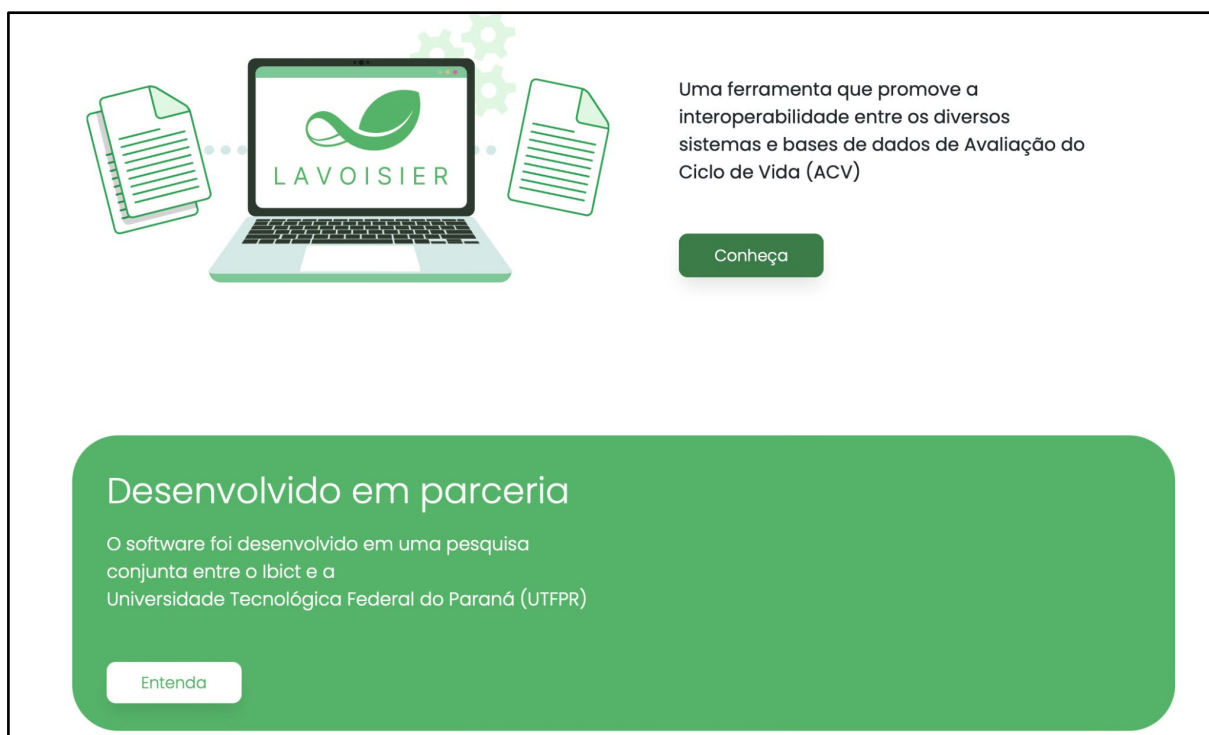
LAVOISIER

Uma ferramenta que promove a interoperabilidade entre os diversos sistemas e bases de dados de Avaliação do Ciclo de Vida (ACV)

Conheça

Desenvolvido em parceria

O software foi desenvolvido em uma pesquisa conjunta entre o Ibict e a Universidade Tecnológica Federal do Paraná (UTFPR)

Entenda